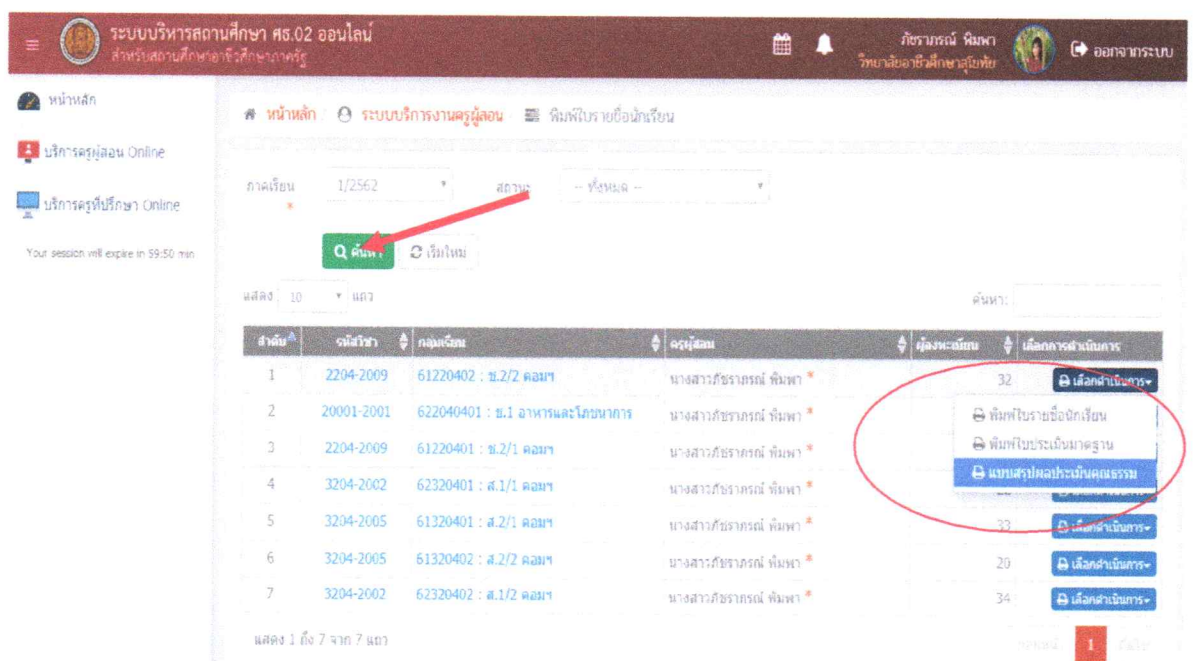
ระบบบริหารสถานศึกษา ศธ.02 ออนไลน์
สำหรับสถานศึกษาอาชีวศึกษาภาครัฐ

ภัชราภรณ์ พิมพา
วิทยาลัยอาชีวศึกษาสุโขทัย

ออกจากระบบ

หน้าหลัก
บริการครูผู้สอน Online
บริการครูที่ปรึกษา Online
Your session will expire in 59:50 min

หน้าหลัก / ระบบบริการงานครูผู้สอน / พิมพ์ใบรายชื่อนักเรียน

ภาคเรียน * 1/2562
สถานะ -- ทั้งหมด --

ค้นหา
เริ่มใหม่

แสดง 10 แถว
ค้นหา:

| ลำดับ | รหัสวิชา | กลุ่มเรียน | ครูผู้สอน | ผู้ลงทะเบียน | เลือกการดำเนินการ |
|---|---|---|---|---|---|
| 1 | 2204-2009 | 61220402 : ช.2/2 คอมฯ | นางสาวภัชราภรณ์ พิมพา * | 32 | เลือกดำเนินการ |
| 2 | 20001-2001 | 622040401 : ช.1 อาหารและโภชนาการ | นางสาวภัชราภรณ์ พิมพา * | | |
| 3 | 2204-2009 | 61220401 : ช.2/1 คอมฯ | นางสาวภัชราภรณ์ พิมพา * | | |
| 4 | 3204-2002 | 62320401 : ส.1/1 คอมฯ | นางสาวภัชราภรณ์ พิมพา * | | |
| 5 | 3204-2005 | 61320401 : ส.2/1 คอมฯ | นางสาวภัชราภรณ์ พิมพา * | 33 | เลือกดำเนินการ |
| 6 | 3204-2005 | 61320402 : ส.2/2 คอมฯ | นางสาวภัชราภรณ์ พิมพา * | 20 | เลือกดำเนินการ |
| 7 | 3204-2002 | 62320402 : ส.1/2 คอมฯ | นางสาวภัชราภรณ์ พิมพา * | 34 | เลือกดำเนินการ |

พิมพ์ใบรายชื่อนักเรียน
พิมพ์ใบประเมินมาตรฐาน
แบบสรุปผลประเมินคุณธรรม

แสดง 1 ถึง 7 จาก 7 แถว
ก่อนหน้า 1 ถัดไป